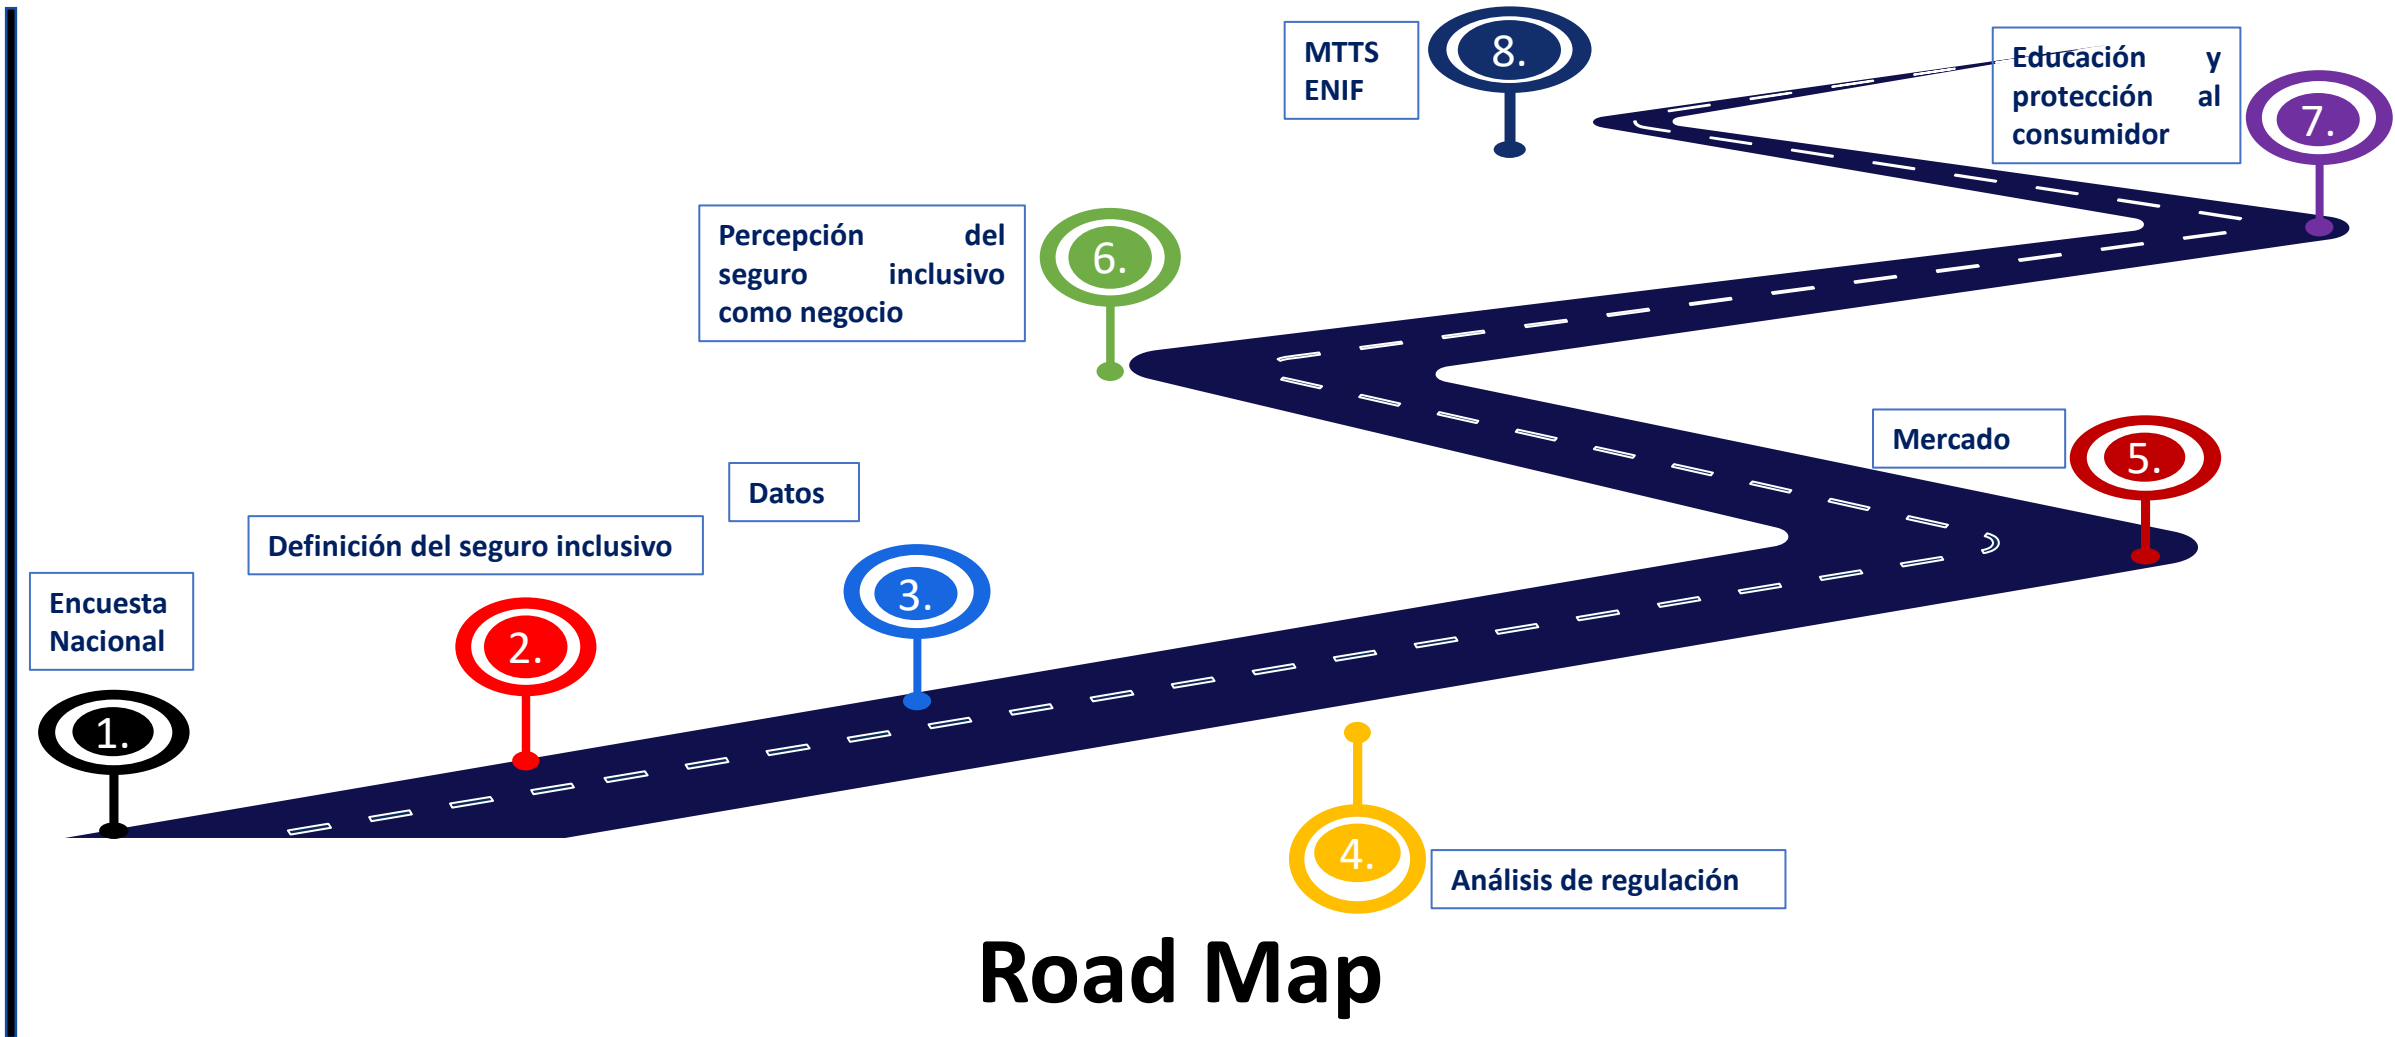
MTTS
ENIF

8.

Educación y protección al consumidor

7.

Percepción del seguro inclusivo como negocio

6.

Mercado

5.

Datos

Definición del seguro inclusivo

3.

Encuesta Nacional

2.

1.

4.

Análisis de regulación

Road Map